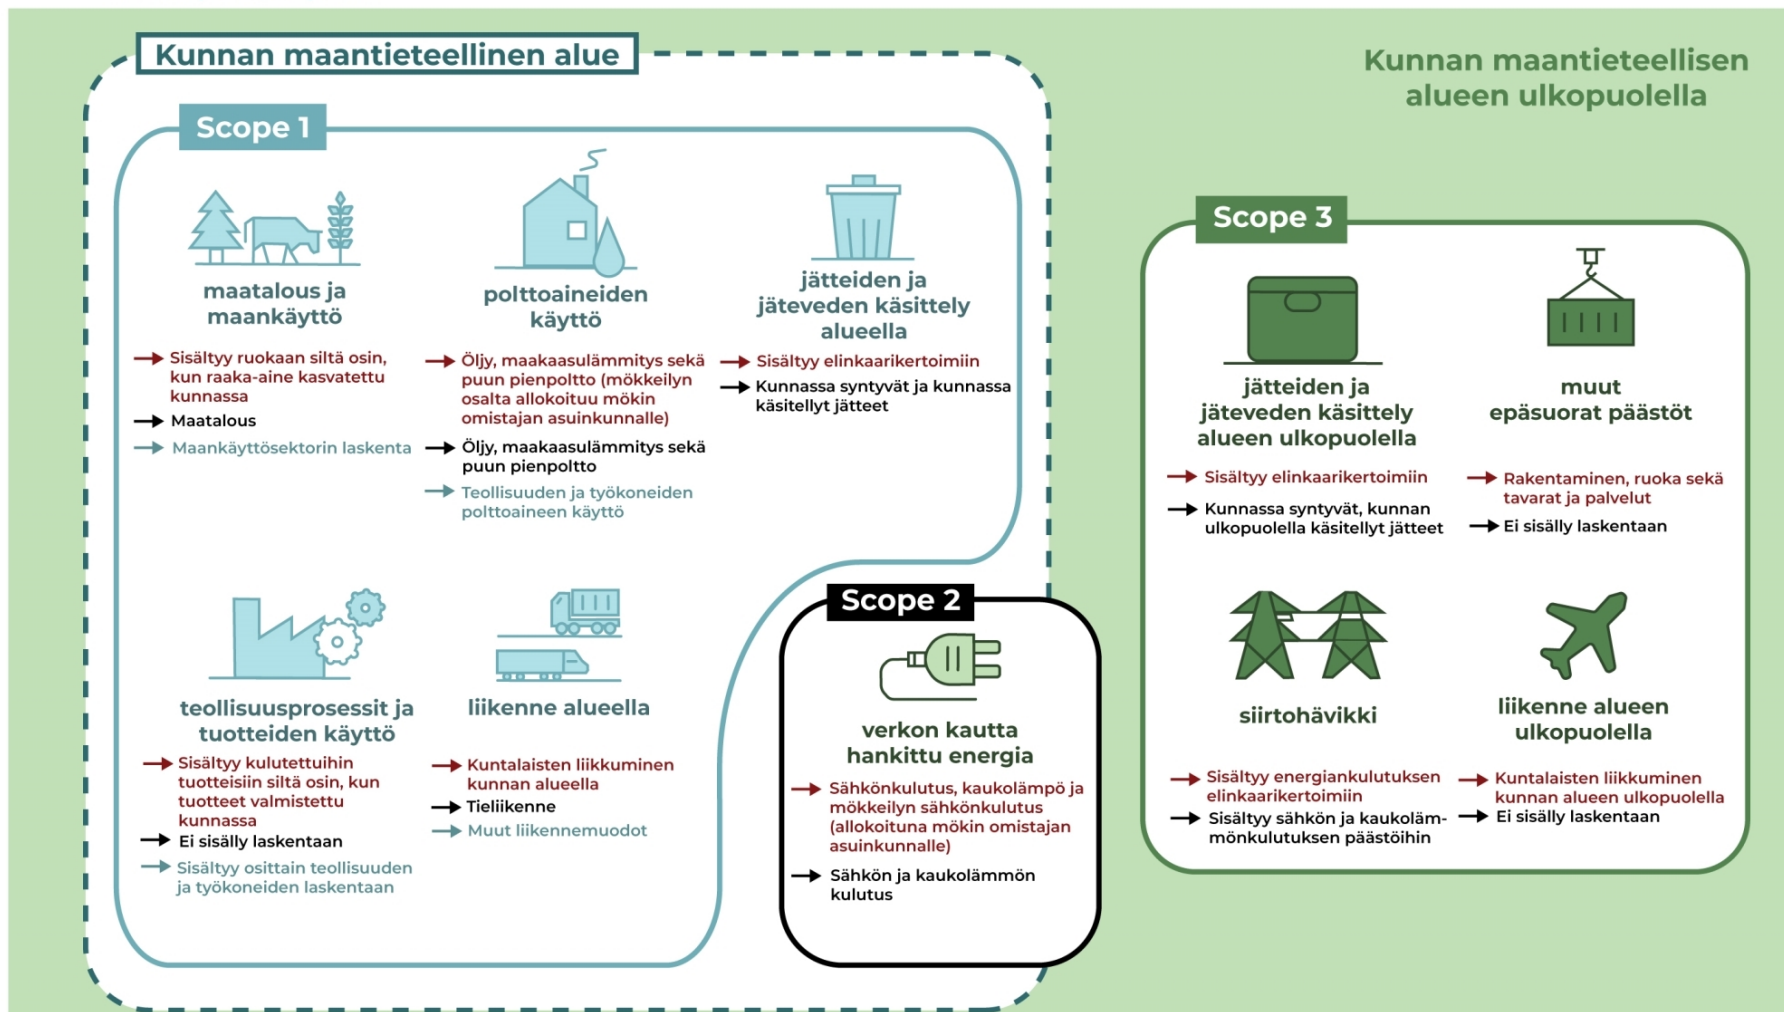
Kunnan maantieteellinen alue

Kunnan maantieteellisen alueen ulkopuolella

Scope 1

maatalous ja maankäyttö

Sisältyy ruokaan siltä osin, kun raaka-aine kasvatettu kunnassa

Maatalous

Maankäyttösektorin laskenta

polttoaineiden käyttö

Öljy, maakaasulämmitys sekä puun pienpoltto (mökkeilyn osalta allokoituu mökin omistajan asuinkunnalle)

Öljy, maakaasulämmitys sekä puun pienpoltto

Teollisuuden ja työkoneiden polttoaineen käyttö

jätteiden ja jäteveden käsittely alueella

Sisältyy elinkaarikertoimiin

Kunnassa syntyvät ja kunnassa käsitellyt jätteet

teollisuusprosessit ja tuotteiden käyttö

Sisältyy kulutettuihin tuotteisiin siltä osin, kun tuotteet valmistettu kunnassa

Ei sisälly laskentaan

Sisältyy osittain teollisuuden ja työkoneiden laskentaan

liikenne alueella

Kuntalaisten liikkuminen kunnan alueella

Tieliikenne

Muut liikennemuodot

Scope 2

verkon kautta hankittu energia

Sähkönkulutus, kaukolämpö ja mökkeilyn sähkönkulutus (allokoituna mökin omistajan asuinkunnalle)

Sähkön ja kaukolämmön kulutus

Scope 3

jätteiden ja jäteveden käsittely alueen ulkopuolella

Sisältyy elinkaarikertoimiin

Kunnassa syntyvät, kunnan ulkopuolella käsitellyt jätteet

muut epäsuorat päästöt

Rakentaminen, ruoka sekä tavarat ja palvelut

Ei sisälly laskentaan

siirtohävikki

Sisältyy energiankulutuksen elinkaarikertoimiin

Sisältyy sähkön ja kaukolämmönkulutuksen päästöihin

liikenne alueen ulkopuolella

Kuntalaisten liikkuminen kunnan alueen ulkopuolella

Ei sisälly laskentaan